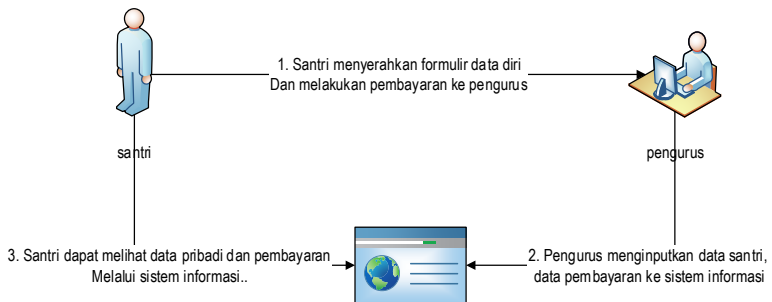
1. Santri menyerahkan formulir data diri
Dan melakukan pembayaran ke pengurus

santri

pengurus

3. Santri dapat melihat data pribadi dan pembayaran
Melalui sistem informasi..

2. Pengurus menginputkan data santri,
data pembayaran ke sistem informasi